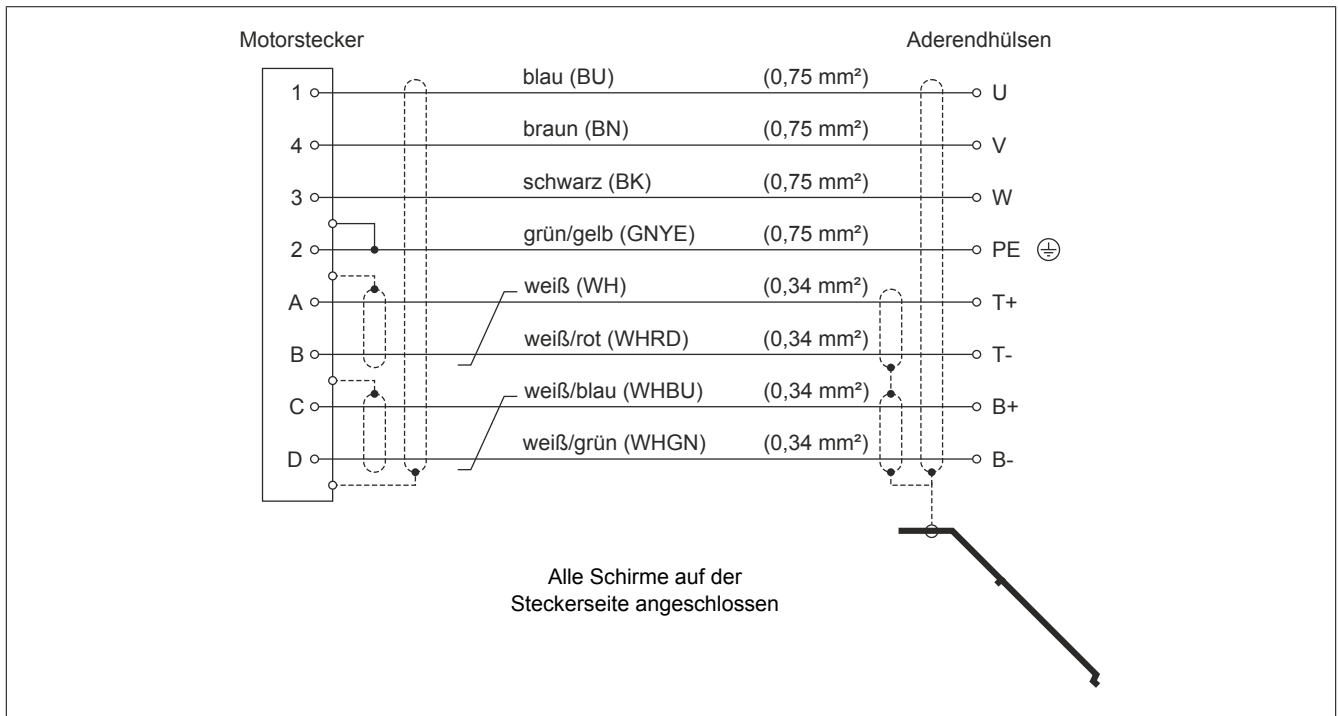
Motorstecker

Aderendhülsen

1
4
3
2
A
B
C
D

blau (BU) (0,75 mm²)
braun (BN) (0,75 mm²)
schwarz (BK) (0,75 mm²)
grün/gelb (GNYE) (0,75 mm²)
weiß (WH) (0,34 mm²)
weiß/rot (WHRD) (0,34 mm²)
weiß/blau (WHBU) (0,34 mm²)
weiß/grün (WHGN) (0,34 mm²)

U
V
W
PE
T+
T-
B+
B-

Alle Schirme auf der Steckerseite angeschlossen